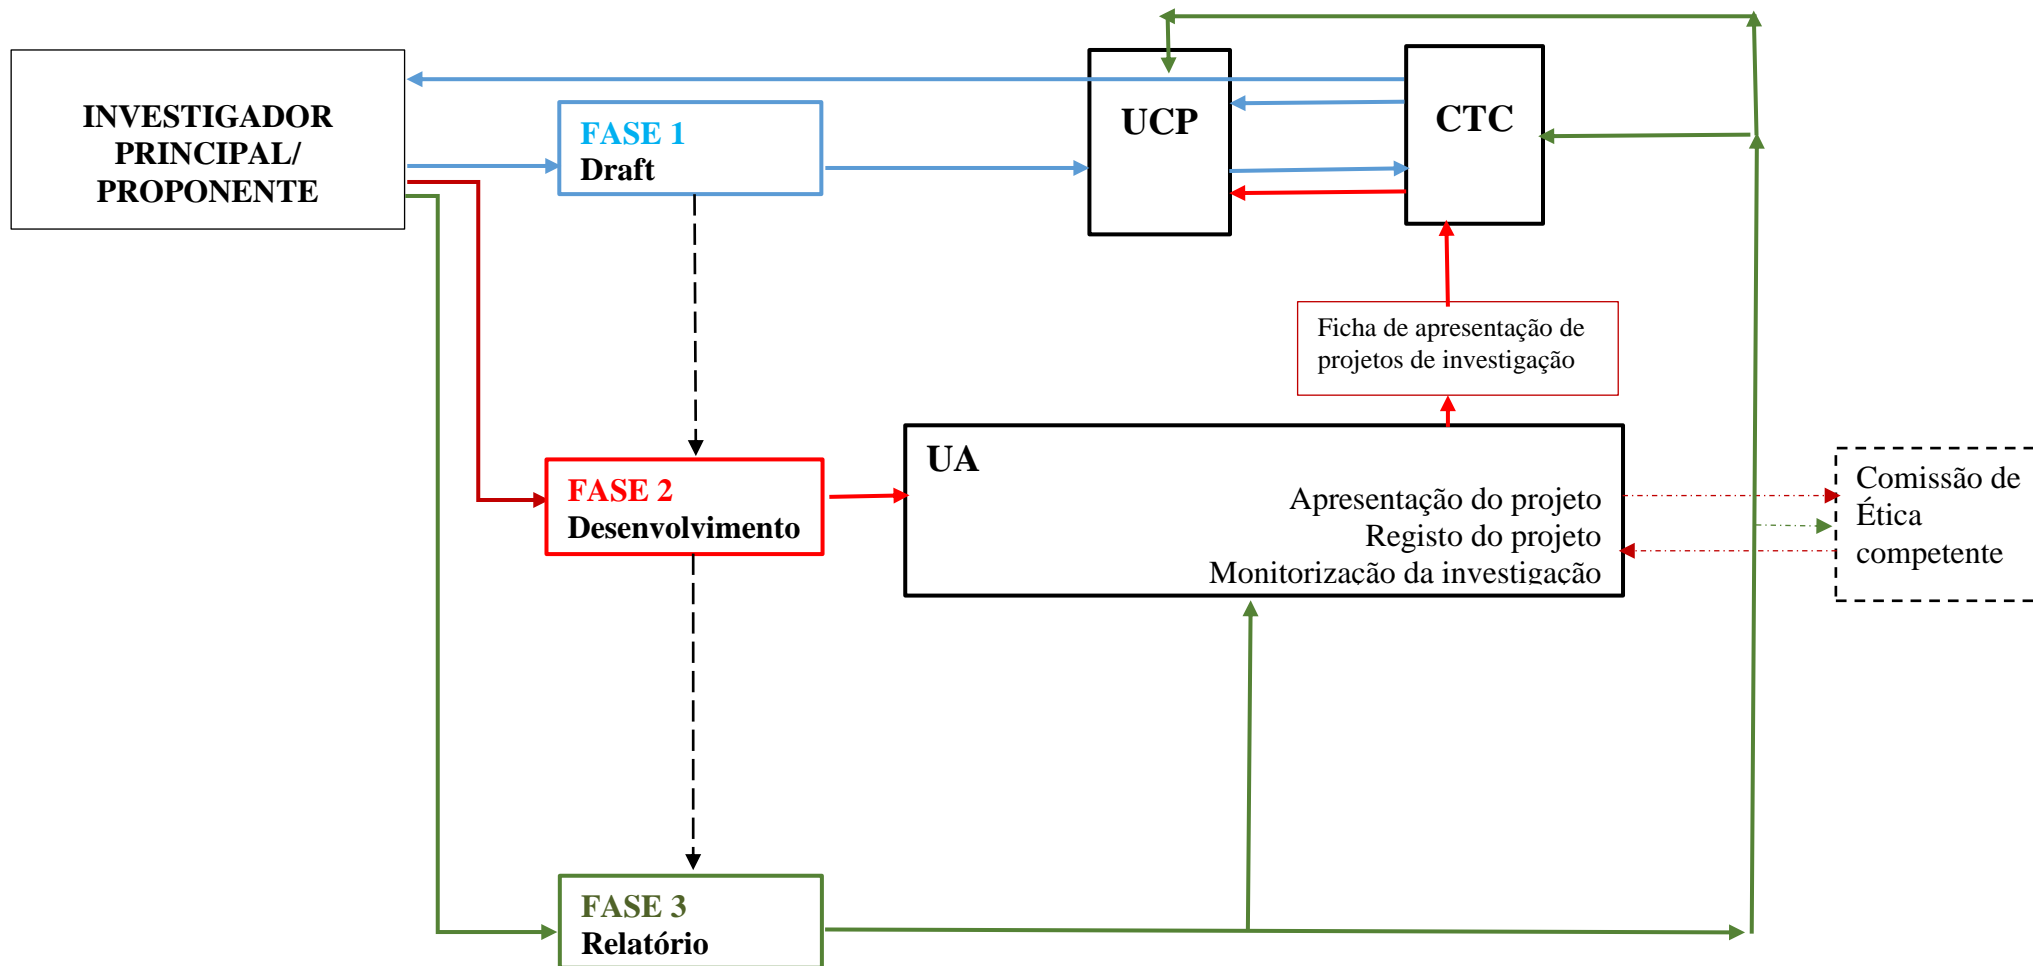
INVESTIGADOR PRINCIPAL/ PROPONENTE

FASE 1
Draft

UCP

CTC

Ficha de apresentação de projetos de investigação

FASE 2
Desenvolvimento

UA
Apresentação do projeto
Registo do projeto
Monitorização da investigação

Comissão de Ética competente

FASE 3
Relatório